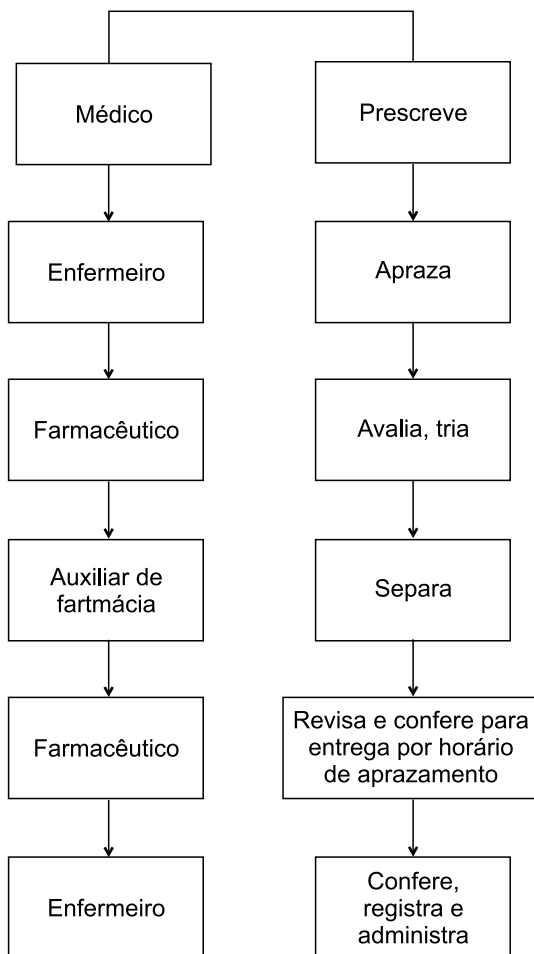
Médico

Enfermeiro

Farmacêutico

Auxiliar de fartmácia

Farmacêutico

Enfermeiro

Prescreve

Apraza

Avalia, tria

Separa

Revisa e confere para entrega por horário de aprazamento

Confere, registra e administra